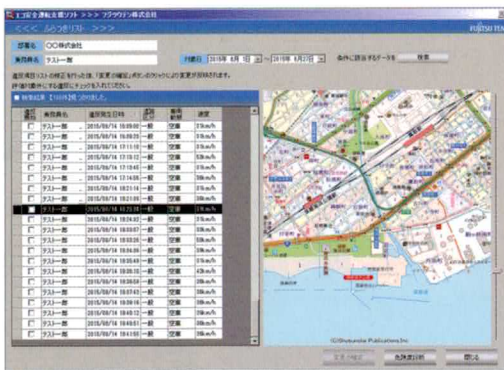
エコ安全運転支援ソフト >>> フラウワン株式会社

FUJITSU TEN

<<< ふらつきリスト >>>

部署名 ○○株式会社

乗務員名 テスト一郎

対象日 2015年 6月 1日 ～ 2015年 6月27日

条件に該当するデータを 検索

違反項目リストの修正を行った後、「変更の確定」ボタンをクリックにより変更が反映されます。

評価対象外にする違反にチェックを入れてください。

検索結果 【18件】見つかりました。

| 評価対象外 | 乗務員名 | 違反発生日時 | 道路区分 | 乗務状態 | 速度 |
|---|---|---|---|---|---|
| ☐ | テスト一郎 | 2015/06/16 16:09:34 | 一般 | 空車 | 31km/h |
| ☐ | テスト一郎 | 2015/06/16 16:09:35 | 一般 | 空車 | 31km/h |
| ☐ | テスト一郎 | 2015/06/16 17:11:10 | 一般 | 空車 | 31km/h |
| ☐ | テスト一郎 | 2015/06/16 17:13:12 | 一般 | 空車 | 31km/h |
| ☐ | テスト一郎 | 2015/06/16 17:13:45 | 一般 | 空車 | 31km/h |
| ☐ | テスト一郎 | 2015/06/16 17:15:03 | 一般 | 空車 | 31km/h |
| ☐ | テスト一郎 | 2015/06/16 16:21:14 | 一般 | 空車 | 31km/h |
| ☐ | テスト一郎 | 2015/06/16 16:21:25 | 一般 | 空車 | 30km/h |
| ☐ | テスト一郎 | 2015/06/16 16:23:38 | 一般 | 空車 | 31km/h |
| ☐ | テスト一郎 | 2015/06/16 16:24:32 | 一般 | 空車 | 31km/h |
| ☐ | テスト一郎 | 2015/06/16 16:30:07 | 一般 | 空車 | 30km/h |
| ☐ | テスト一郎 | 2015/06/16 16:35:21 | 一般 | 空車 | 31km/h |
| ☐ | テスト一郎 | 2015/06/16 16:35:36 | 一般 | 空車 | 31km/h |
| ☐ | テスト一郎 | 2015/06/16 16:35:49 | 一般 | 空車 | 31km/h |
| ☐ | テスト一郎 | 2015/06/16 16:36:25 | 一般 | 空車 | 42km/h |
| ☐ | テスト一郎 | 2015/06/16 16:39:09 | 一般 | 空車 | 31km/h |
| ☐ | テスト一郎 | 2015/06/16 16:40:12 | 一般 | 空車 | 31km/h |
| ☐ | テスト一郎 | 2015/06/16 16:41:01 | 一般 | 空車 | 31km/h |

(C)Shobunsha Publications,Inc.

変更の確定 危険度診断 閉じる